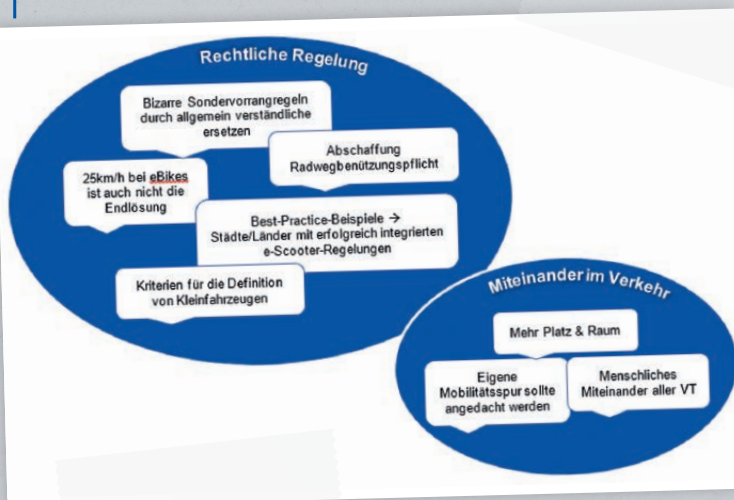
Rechtliche Regelung

Bizarre Sondervorrangregeln durch allgemein verständliche ersetzen

Abschaffung Radwegbenützungspflicht

25km/h bei eBikes ist auch nicht die Endlösung

Best-Practice-Beispiele → Städte/Länder mit erfolgreich integrierten e-Scooter-Regelungen

Kriterien für die Definition von Kleinfahrzeugen

Miteinander im Verkehr

Mehr Platz & Raum

Eigene Mobilitätsspur sollte angedacht werden

Menschliches Miteinander aller VT